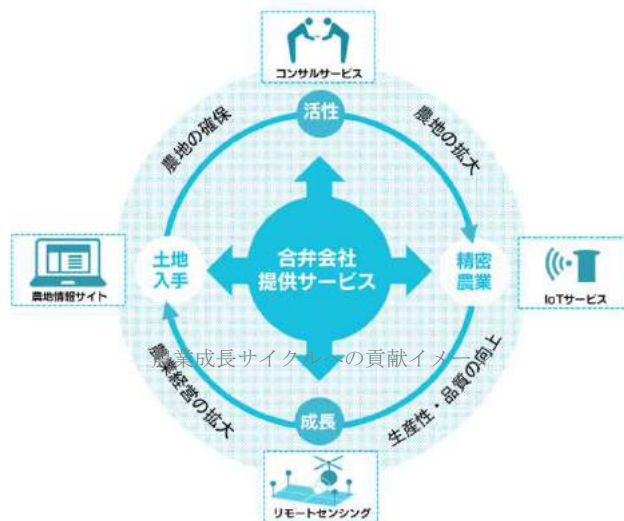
コンサルサービス

活性

農地の確保

農地の拡大

合弁会社
提供サービス

土地
入手

精密
農業

農地情報サイト

IoTサービス

農業成長サイクルへの貢献イメージ

農業経営の拡大

生産性・品質の向上

成長

リモートセンシング